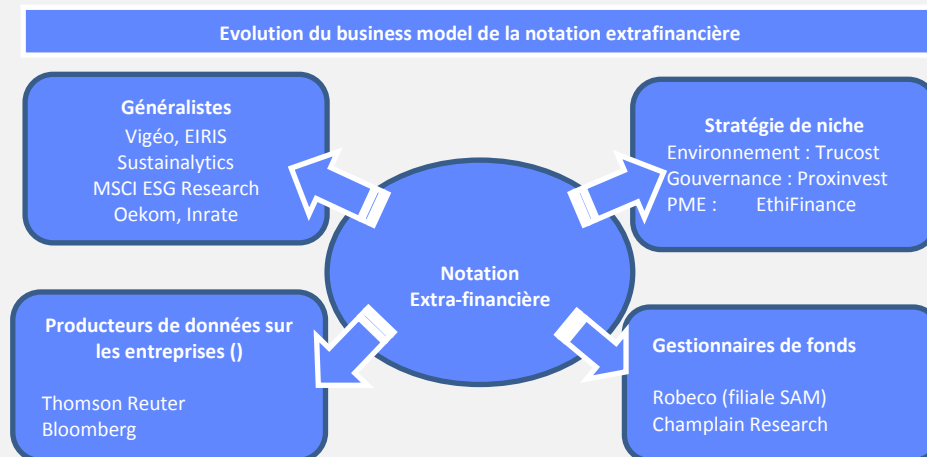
Evolution du business model de la notation extrafinancière

Généralistes
Vigéo, EIRIS
Sustainalytics
MSCI ESG Research
Oekom, Inrate

Stratégie de niche
Environnement : Trucost
Gouvernance : Proxinvest
PME : EthiFinance

Notation
Extra-financière

Producteurs de données sur les entreprises ()

Thomson Reuter
Bloomberg

Gestionnaires de fonds

Robeco (filiale SAM)
Champlain Research